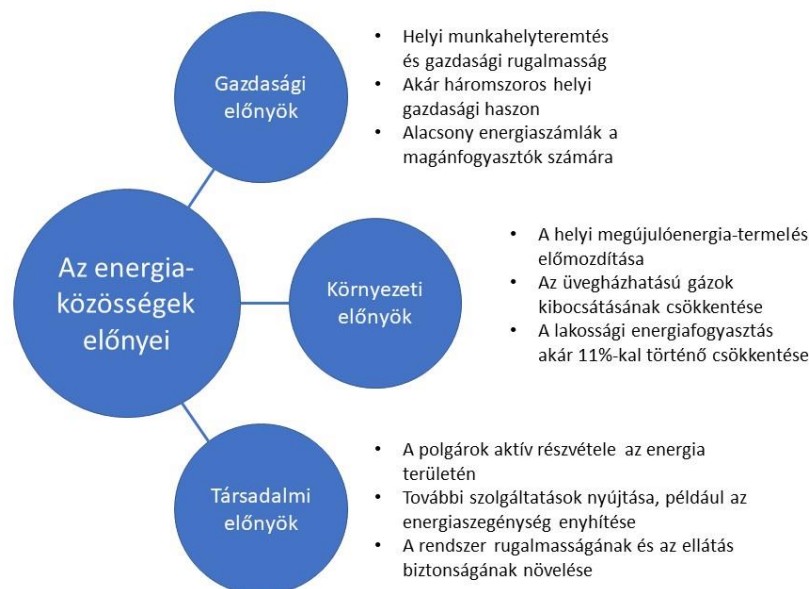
Az energia-közösségek előnyei

Gazdasági előnyök

- Helyi munkahelyteremtés és gazdasági rugalmasság
- Akár háromszoros helyi gazdasági haszon
- Alacsony energiaszámlák a magánfogyasztók számára

Környezeti előnyök

- A helyi megújulóenergia-termelés előmozdítása
- Az üvegházhatású gázok kibocsátásának csökkentése
- A lakossági energiafogyasztás akár 11%-kal történő csökkentése

Társadalmi előnyök

- A polgárok aktív részvétele az energia területén
- További szolgáltatások nyújtása, például az energiaszegénység enyhítése
- A rendszer rugalmasságának és az ellátás biztonságának növelése